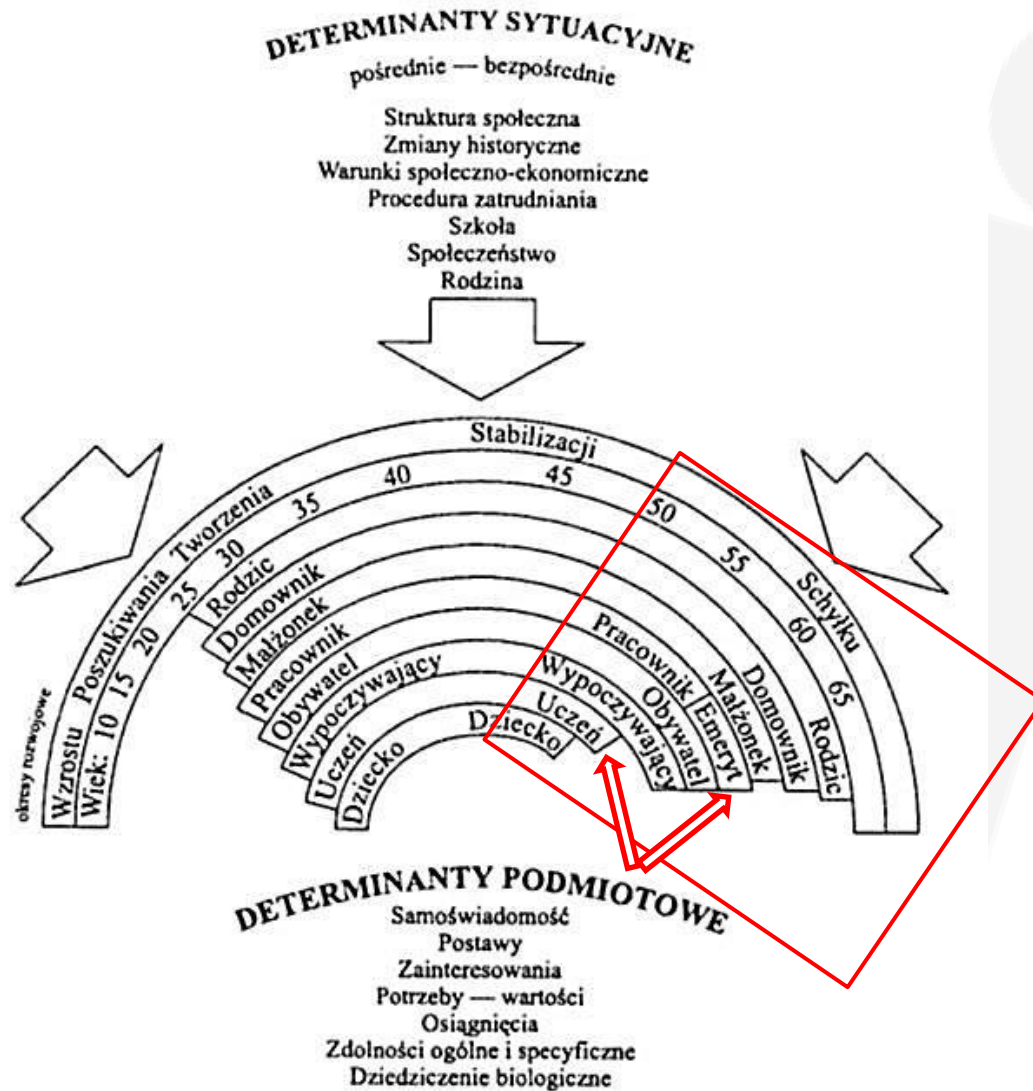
DETERMINANTY SYTUACYJNE

pośrednie — bezpośrednie

Struktura społeczna
Zmiany historyczne
Warunki społeczno-ekonomiczne
Procedura zatrudniania
Szkoła
Społeczeństwo
Rodzina

okresy rozwojowe

Wzrostu Poszukiwania Tworzenia Stabilizacji Schyłku

Wiek: 10 15 20 25 30 35 40 45 50 55 60 65

Rodzic Rodzic

Domownik Domownik

Małżonek Małżonek

Pracownik Pracownik Emeryt

Obywatel Obywatel

Wypoczywający Wypoczywający

Uczeń Uczeń

Dziecko Dziecko

DETERMINANTY PODMIOTOWE

Samoświadomość
Postawy
Zainteresowania
Potrzeby — wartości
Osiągnięcia
Zdolności ogólne i specyficzne
Dziedziczenie biologiczne